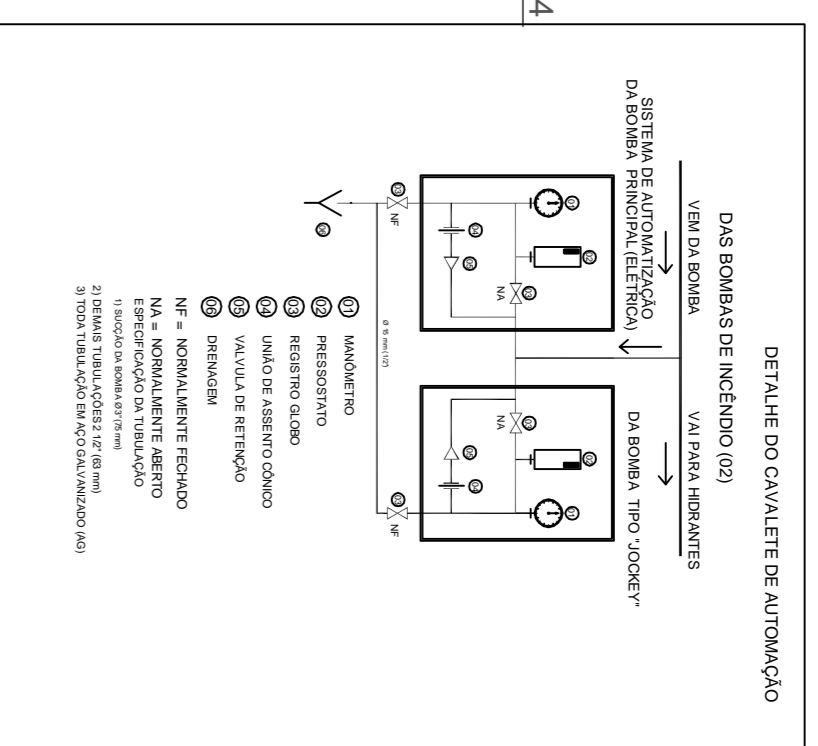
4

DETALHE DO CAVALETE DE AUTOMAÇÃO
DAS BOMBAS DE INCÊNDIO (02)

VEM DA BOMBA
VAI PARA HIDRANTES

SISTEMA DE AUTOMATIZAÇÃO
DA BOMBA PRINCIPAL (ELÉTRICA)

DA BOMBA TIPO "JOCKEY"

01 02 03 04 05 06 NA NF 03 NF 03 NA 01 02 03 04 05 06

Ø 15 mm (1/2")

01 MANÔMETRO
02 PRESSOSTATO
03 REGISTRO GLOBO
04 UNIÃO DE ASSENTO CÔNICO
05 VALVULA DE RETENÇÃO
06 DRENAGEM

NF = NORMALMENTE FECHADO
NA = NORMALMENTE ABERTO

ESPECIFICAÇÃO DA TUBULAÇÃO
1) SUCÇÃO DA BOMBA Ø3" (75 mm)
2) DEMAIS TUBULAÇÕES 2 1/2" (63 mm)
3) TODA TUBULAÇÃO EM AÇO GALVANIZADO (AG)